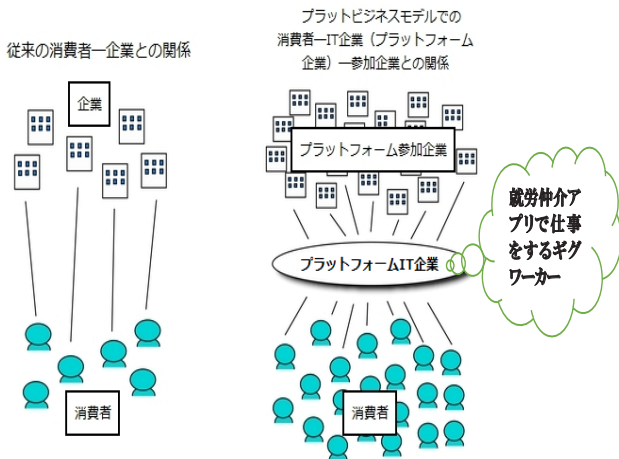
従来の消費者ー企業との関係

企業

消費者

プラットビジネスモデルでの消費者ーIT企業（プラットフォーム企業）ー参加企業との関係

プラットフォーム参加企業

プラットフォームIT企業

就労仲介アプリで仕事をするギグワーカー

消費者